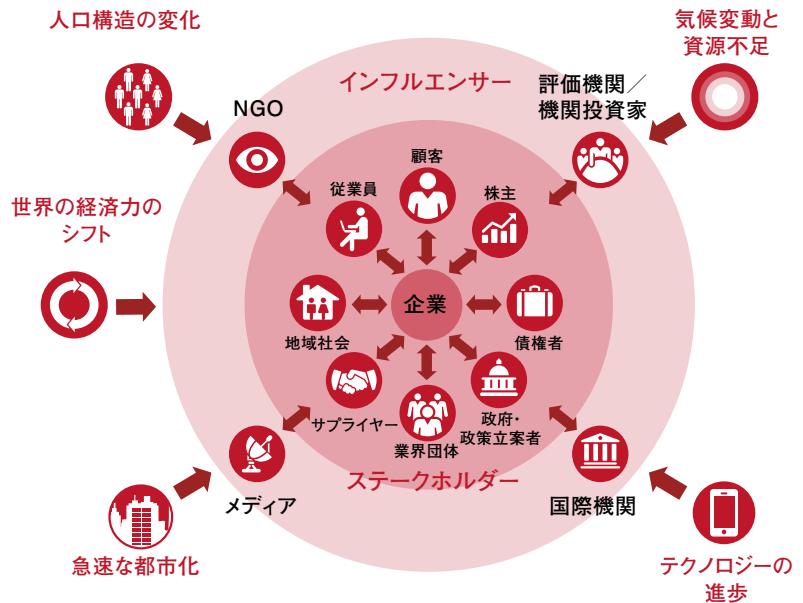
人口構造の変化

気候変動と資源不足

インフルエンサー

NGO

評価機関／機関投資家

顧客

従業員

株主

世界の経済力のシフト

企業

地域社会

債権者

サプライヤー

業界団体

政府・政策立案者

メディア

ステークホルダー

国際機関

急速な都市化

テクノロジーの進歩